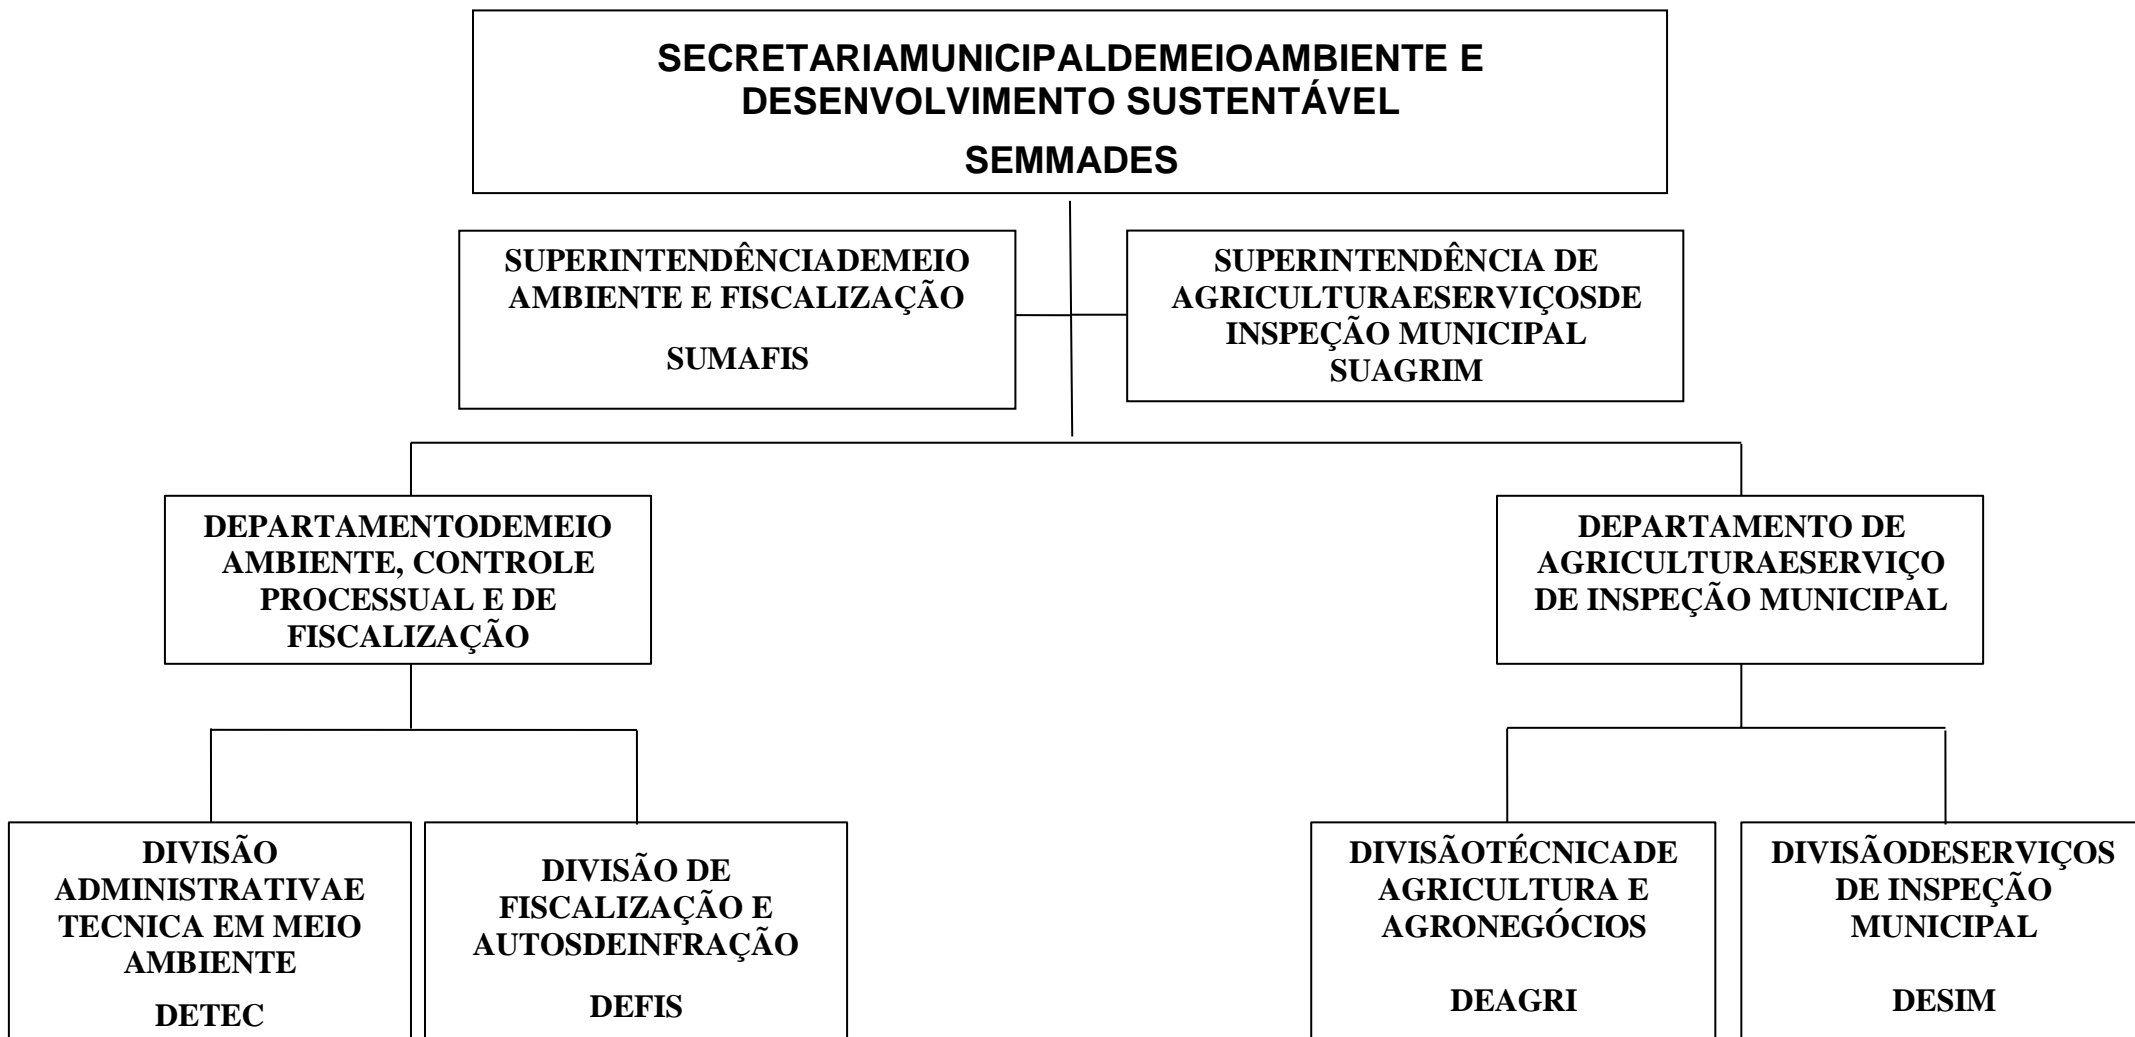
SECRETARIAMUNICIPALDEMEIOAMBIENTE E DESENVOLVIMENTO SUSTENTÁVEL

SEMMADES

SUPERINTENDÊNCIADEMEIO AMBIENTE E FISCALIZAÇÃO

SUMAFIS

SUPERINTENDÊNCIA DE AGRICULTURAESERVIÇOSDE INSPEÇÃO MUNICIPAL SUAGRIM

DEPARTAMENTODEMEIO AMBIENTE, CONTROLE PROCESSUAL E DE FISCALIZAÇÃO

DEPARTAMENTO DE AGRICULTURAESERVIÇO DE INSPEÇÃO MUNICIPAL

DIVISÃO ADMINISTRATIVAE TECNICA EM MEIO AMBIENTE

DETEC

DIVISÃO DE FISCALIZAÇÃO E AUTOSDEINFRAÇÃO

DEFIS

DIVISÃOTÉCNICADE AGRICULTURA E AGRONEGÓCIOS

DEAGRI

DIVISÃODESERVIÇOS DE INSPEÇÃO MUNICIPAL

DESIM